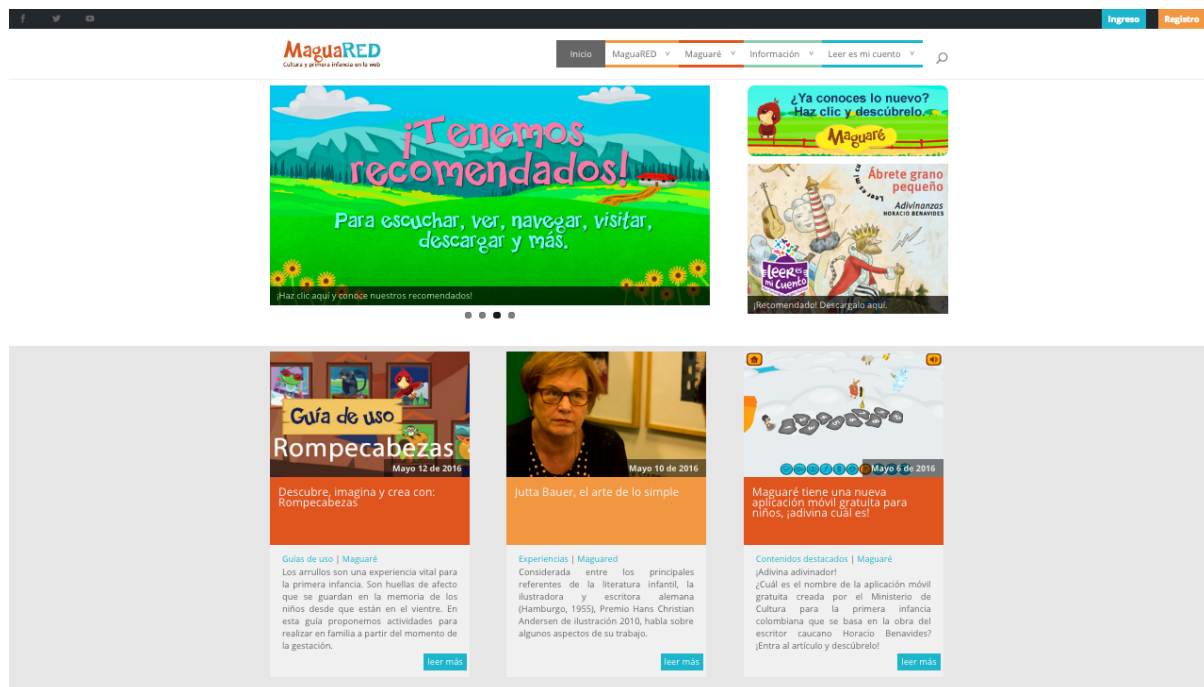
f
Ingreso Registro

MaguaRED
Cultura y primera infancia en la web

Inicio MaguaRED Maguaré Información Leer es mi cuento

¡Tenemos recomendados!
Para escuchar, ver, navegar, visitar, descargar y más.
¡Haz clic aquí y conoce nuestros recomendados!

¿Ya conoces lo nuevo? Haz clic y descúbrelo.
Maguaré

Ábrete grano pequeño
Adivinanzas
HORACIO BENAVIDES
Leer es mi cuento
¡Recomendado! Descárgalo aquí.

Guía de uso
Rompecabezas
Mayo 12 de 2016
Descubre, imagina y crea con: Rompecabezas
Guías de uso | Maguaré
Los arrullos son una experiencia vital para la primera infancia. Son huellas de afecto que se guardan en la memoria de los niños desde que están en el vientre. En esta guía proponemos actividades para realizar en familia a partir del momento de la gestación.
leer más

Mayo 10 de 2016
Jutta Bauer, el arte de lo simple
Experiencias | Maguaré
Considerada entre los principales referentes de la literatura infantil, la ilustradora y escritora alemana (Hamburgo, 1955), Premio Hans Christian Andersen de ilustración 2010, habla sobre algunos aspectos de su trabajo.
leer más

Mayo 6 de 2016
Maguaré tiene una nueva aplicación móvil gratuita para niños, ¡adivina cuál es!
Contenidos destacados | Maguaré
¡Adivina adivinador!
¿Cuál es el nombre de la aplicación móvil gratuita creada por el Ministerio de Cultura para la primera infancia colombiana que se basa en la obra del escritor caucano Horacio Benavides? ¡Entra al artículo y descúbrelo!
leer más